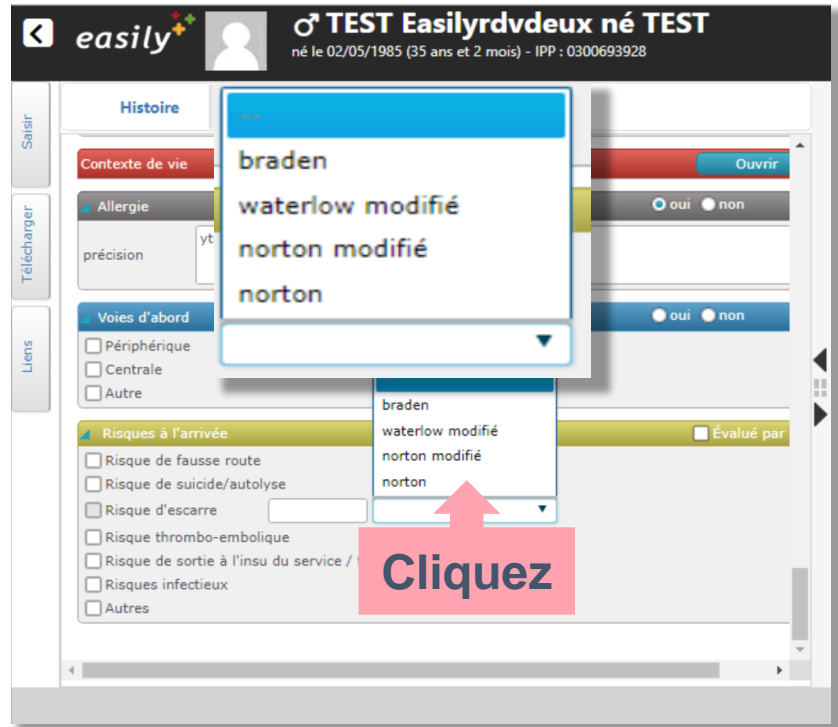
easily
♂ TEST Easilyrdvdeux né TEST
né le 02/05/1985 (35 ans et 2 mois) - IPP : 0300693928

Saisir
Télécharger
Liens

Histoire

--
braden
waterlow modifié
norton modifié
norton

Contexte de vie
Ouvrir
Allergie
oui non
précision
yt

Voies d'abord
oui non
Périphérique
Centrale
Autre

braden
waterlow modifié
norton modifié
norton

Risques à l'arrivée
Évalué par
Risque de fausse route
Risque de suicide/autolyse
Risque d'escarre
Risque thrombo-embolique
Risque de sortie à l'insu du service / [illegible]
Risques infectieux
Autres

Cliquez